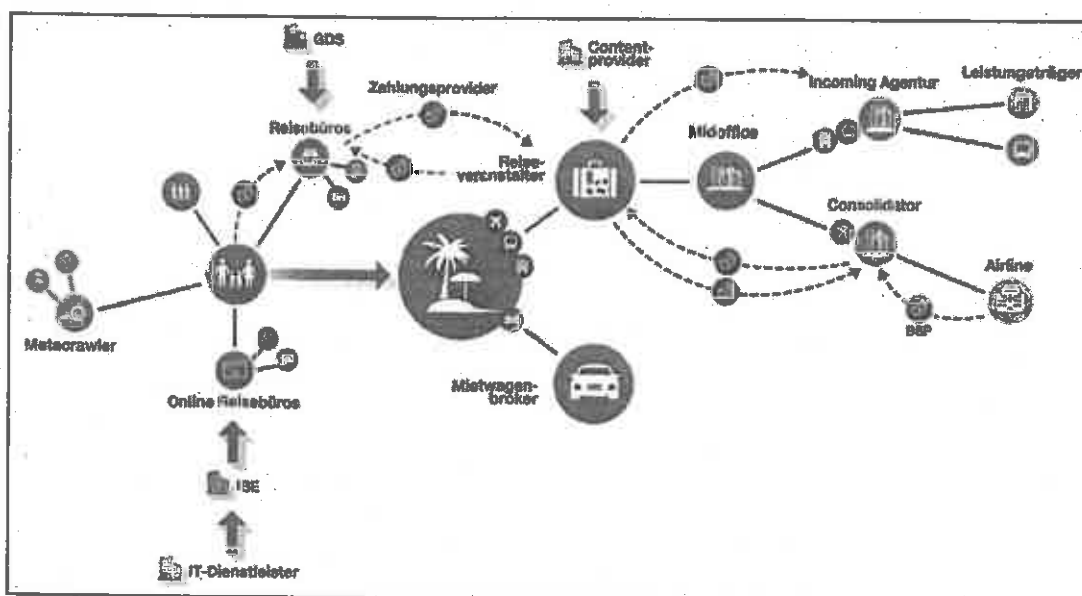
GDS

Zahlungsprovider

Reisebüros

Reiseveranstalter

Contentprovider

Incoming Agentur

Leistungsträger

Midoffice

Consolidator

Airline

BSP

Metacrawler

Online Reisebüros

IBE

IT-Dienstleister

Mietwagenbroker